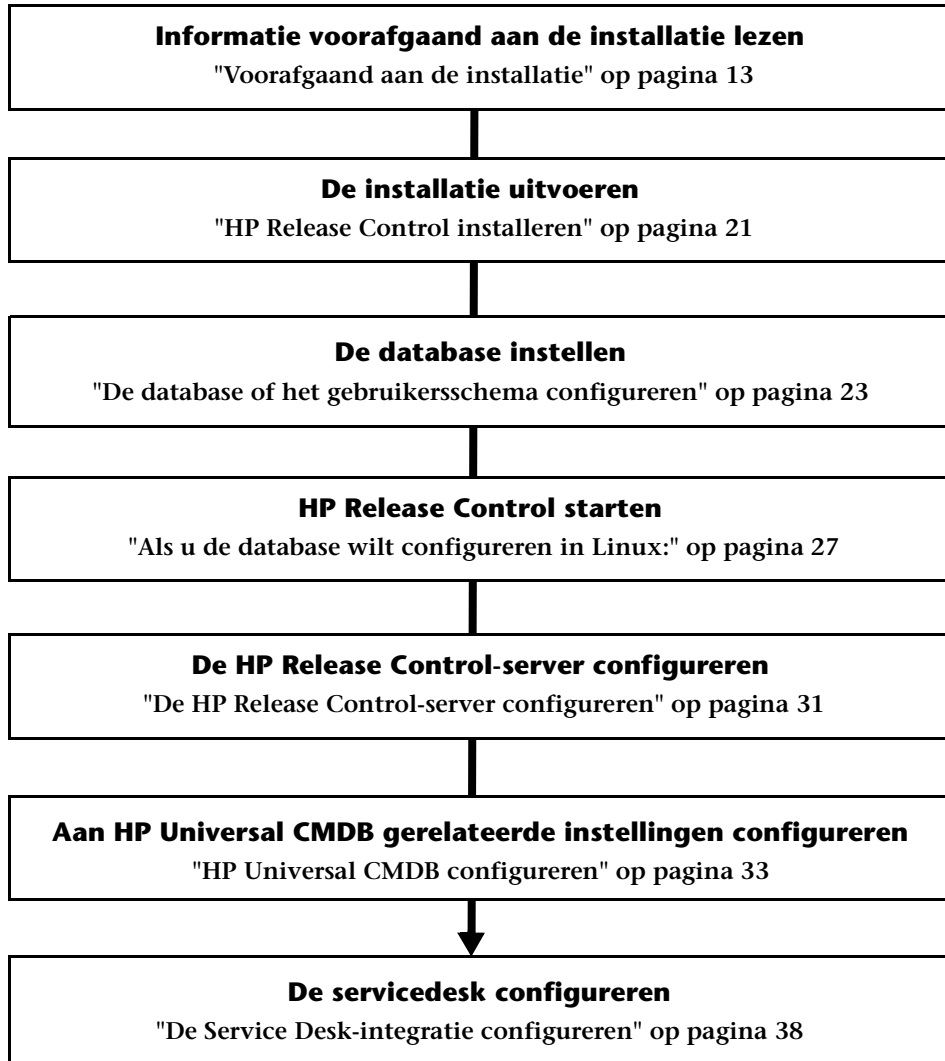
**Informatie voorafgaand aan de installatie lezen**
"Voorafgaand aan de installatie" op pagina 13

**De installatie uitvoeren**
"HP Release Control installeren" op pagina 21

**De database instellen**
"De database of het gebruikersschema configureren" op pagina 23

**HP Release Control starten**
"Als u de database wilt configureren in Linux:" op pagina 27

**De HP Release Control-server configureren**
"De HP Release Control-server configureren" op pagina 31

**Aan HP Universal CMDB gerelateerde instellingen configureren**
"HP Universal CMDB configureren" op pagina 33

**De servicedesk configureren**
"De Service Desk-integratie configureren" op pagina 38